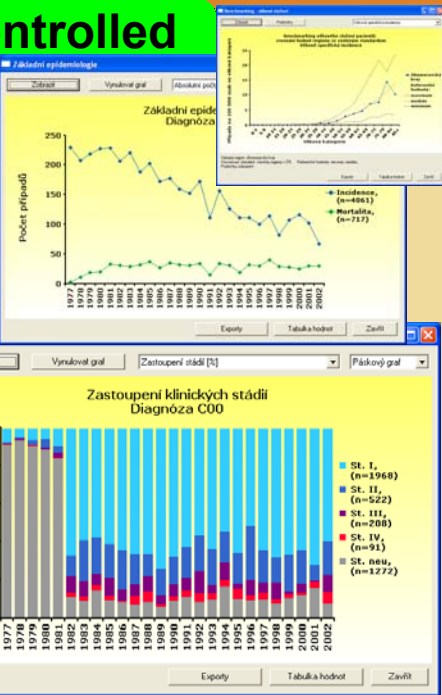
ntrolled

Základní epidemiologie

Zobrazit

Vynulovat graf

Absolutní poč

Základní epide
Diagnóza

Počet případů

250
200
150
100
50
0

1977 1978 1979 1980 1981 1982 1983 1984 1985 1986 1987 1988 1989 1990 1991 1992 1993 1994 1995 1996 1997 1998 1999 2000 2001 2002

Incidence, (n=4061)

Mortalita, (n=717)

Exporty

Tabulka hodnot

Zavřít

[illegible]

Vynulovat graf

Zastoupení stádií [%]

Páskový graf

Zastoupení klinických stádií
Diagnóza C00

St. I, (n=1968)

St. II, (n=522)

St. III, (n=208)

St. IV, (n=91)

St. neu, (n=1272)

1977 1978 1979 1980 1981 1982 1983 1984 1985 1986 1987 1988 1989 1990 1991 1992 1993 1994 1995 1996 1997 1998 1999 2000 2001 2002

Exporty

Tabulka hodnot

Zavřít